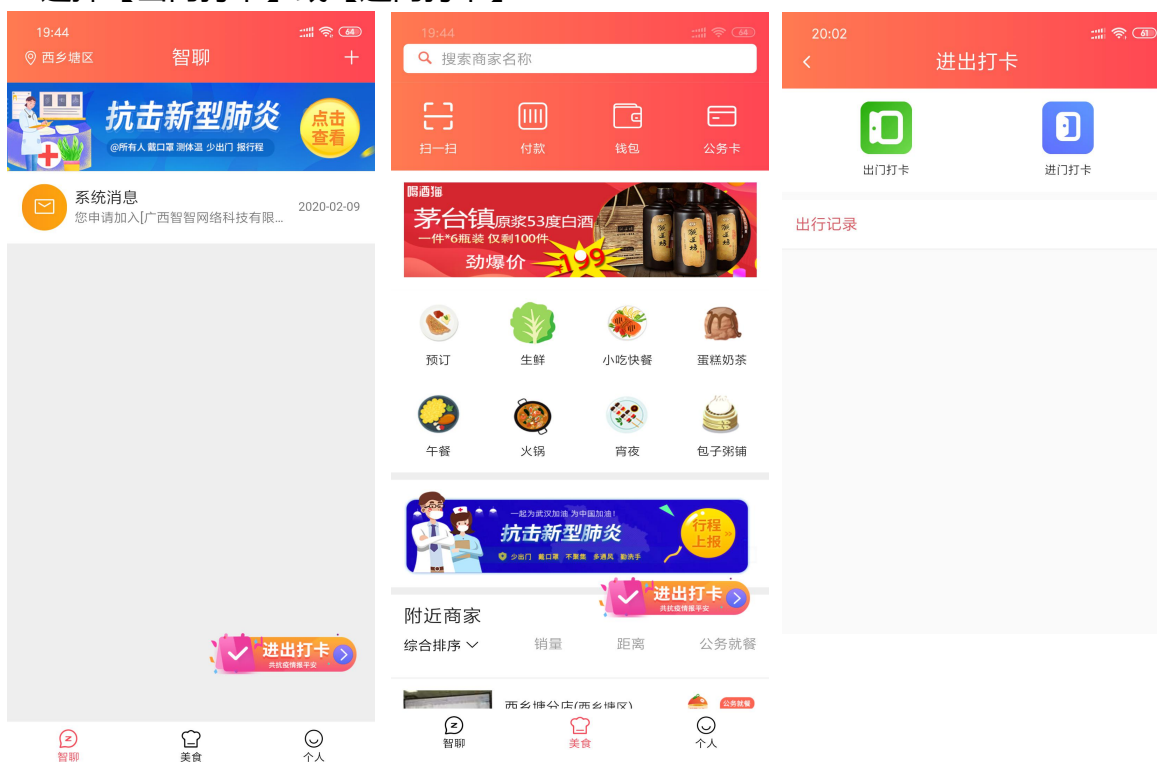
19:44
西乡塘区
智聊
+
抗击新型肺炎
@所有人 戴口罩 测体温 少出门 报行程
点击查看
系统消息
您申请加入[广西智智网络科技有限...
2020-02-09
进出打卡
共抗疫情保平安
智聊
美食
个人

19:44
搜索商家名称
扫一扫
付款
钱包
公务卡
喝酒猫
茅台镇原浆53度白酒
一件*6瓶装 仅剩100件
劲爆价
199
预订
生鲜
小吃快餐
蛋糕奶茶
午餐
火锅
宵夜
包子粥铺
一起为武汉加油 为中国加油!
抗击新型肺炎
少出门 戴口罩 不聚集 多通风 勤洗手
行程上报
进出打卡
共抗疫情保平安
附近商家
综合排序
销量
距离
公务就餐
西乡塘分店(西乡塘区)
公务就餐
智聊
美食
个人

20:02
进出打卡
出门打卡
进门打卡
出行记录